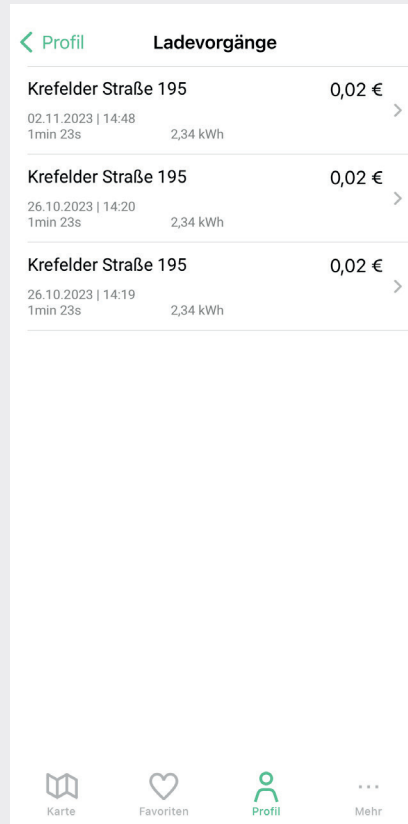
< Profil Ladevorgänge

Krefelder Straße 195 0,02 €
02.11.2023 | 14:48
1min 23s 2,34 kWh

Krefelder Straße 195 0,02 €
26.10.2023 | 14:20
1min 23s 2,34 kWh

Krefelder Straße 195 0,02 €
26.10.2023 | 14:19
1min 23s 2,34 kWh

Karte Favoriten Profil Mehr